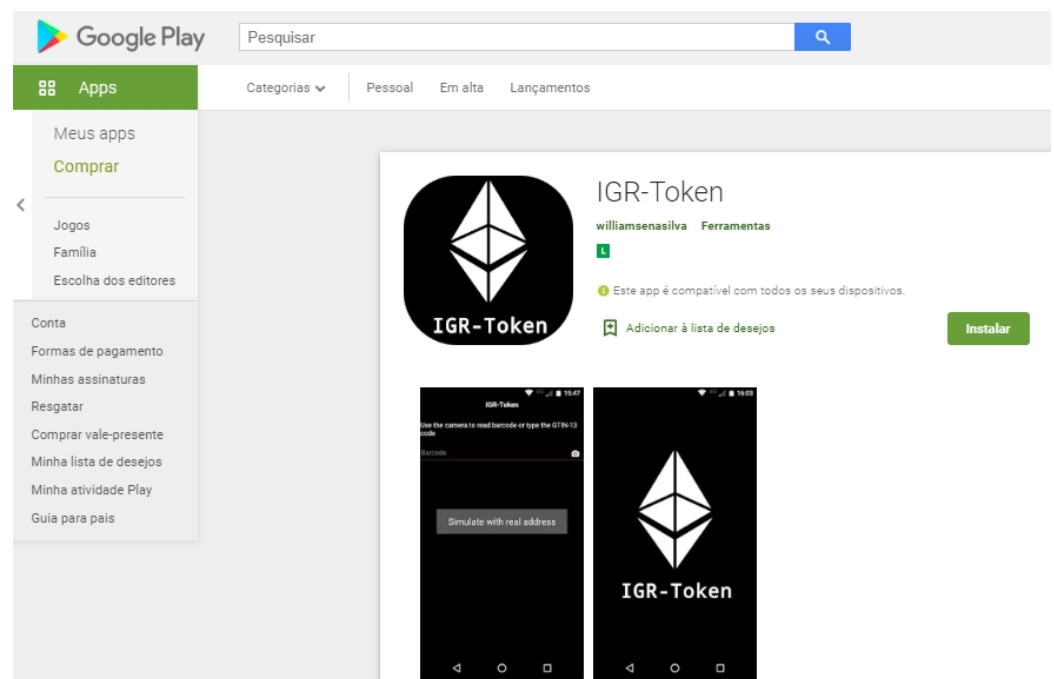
Google Play

Pesquisar

Apps

Categorias

Pessoal

Em alta

Lançamentos

Meus apps

Comprar

Jogos

Família

Escolha dos editores

Conta

Formas de pagamento

Minhas assinaturas

Resgatar

Comprar vale-presente

Minha lista de desejos

Minha atividade Play

Guia para pais

IGR-Token

IGR-Token

williamsenasilva Ferramentas

L

Este app é compatível com todos os seus dispositivos.

Adicionar à lista de desejos

Instalar

15:47

IGR-Token

Use the camera to read barcode or type the GTIN-13 code

Barcode

Simulate with real address

16:03

IGR-Token